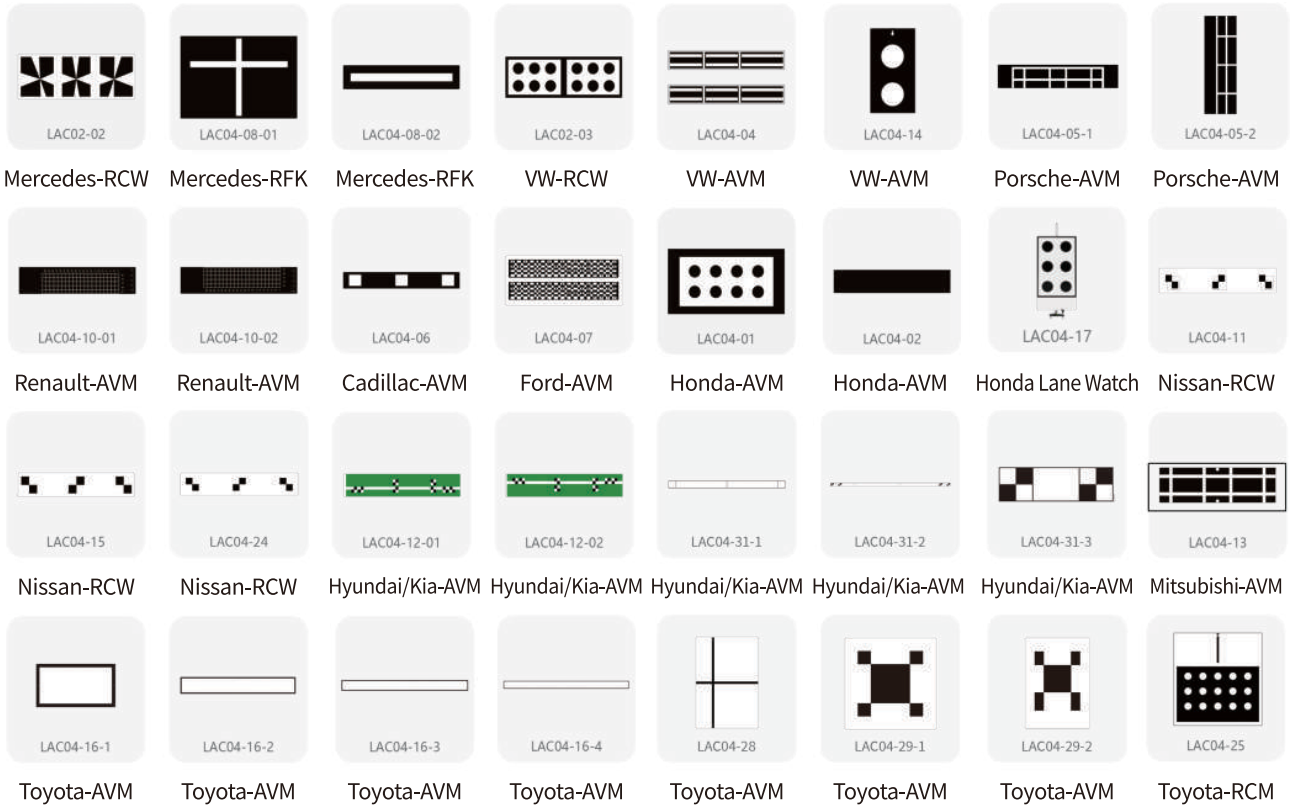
LAC02-02
Mercedes-RCW

LAC04-08-01
Mercedes-RFK

LAC04-08-02
Mercedes-RFK

LAC02-03
VW-RCW

LAC04-04
VW-AVM

LAC04-14
VW-AVM

LAC04-05-1
Porsche-AVM

LAC04-05-2
Porsche-AVM

LAC04-10-01
Renault-AVM

LAC04-10-02
Renault-AVM

LAC04-06
Cadillac-AVM

LAC04-07
Ford-AVM

LAC04-01
Honda-AVM

LAC04-02
Honda-AVM

LAC04-17
Honda Lane Watch

LAC04-11
Nissan-RCW

LAC04-15
Nissan-RCW

LAC04-24
Nissan-RCW

LAC04-12-01
Hyundai/Kia-AVM

LAC04-12-02
Hyundai/Kia-AVM

LAC04-31-1
Hyundai/Kia-AVM

LAC04-31-2
Hyundai/Kia-AVM

LAC04-31-3
Hyundai/Kia-AVM

LAC04-13
Mitsubishi-AVM

LAC04-16-1
Toyota-AVM

LAC04-16-2
Toyota-AVM

LAC04-16-3
Toyota-AVM

LAC04-16-4
Toyota-AVM

LAC04-28
Toyota-AVM

LAC04-29-1
Toyota-AVM

LAC04-29-2
Toyota-AVM

LAC04-25
Toyota-RCM